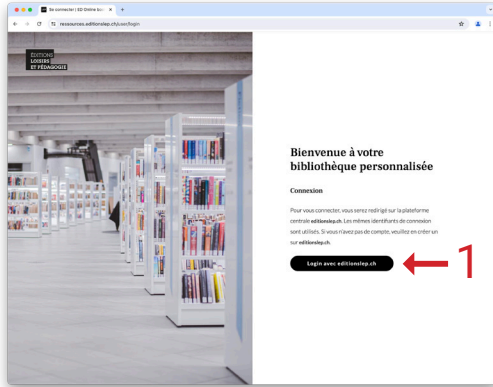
Se connecter | ED Online &c... ×

ressources.editionslep.ch/user/login

ÉDITIONS
LOISIRS
ET PÉDAGOGIE

Bienvenue à votre bibliothèque personnalisée

Connexion

Pour vous connecter, vous serez redirigé sur la plateforme centrale editionslep.ch. Les mêmes identifiants de connexion sont utilisés. Si vous n'avez pas de compte, veuillez en créer un sur editionslep.ch.

Login avec editionslep.ch

1